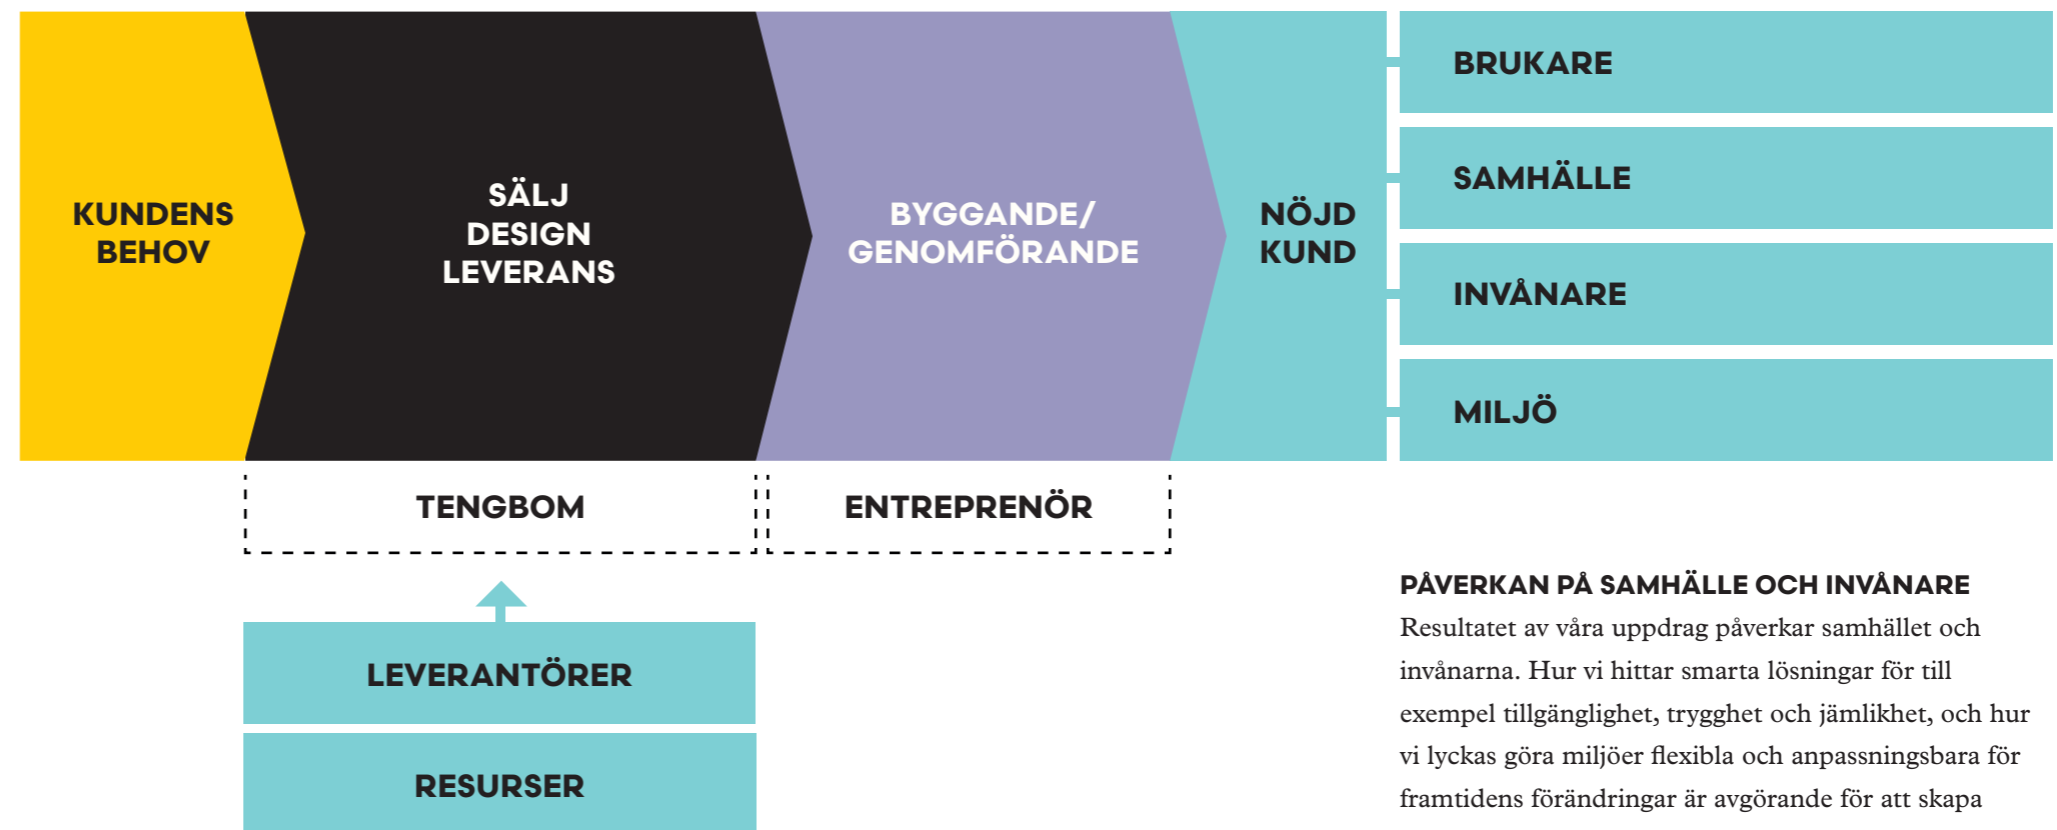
KUNDENS BEHOV

SÄLJ DESIGN LEVERANS

BYGGANDE/ GENOMFÖRANDE

NÖJD KUND

BRUKARE

SAMHÄLLE

INVÅNARE

MILJÖ

TENGBOM

ENTREPRENÖR

LEVERANTÖRER

RESURSER

PÅVERKAN PÅ SAMHÄLLE OCH INVÅNARE

Resultatet av våra uppdrag påverkar samhället och invånarna. Hur vi hittar smarta lösningar för till exempel tillgänglighet, trygghet och jämlikhet, och hur vi lyckas göra miljöer flexibla och anpassningsbara för framtidens förändringar är avgörande för att skapa